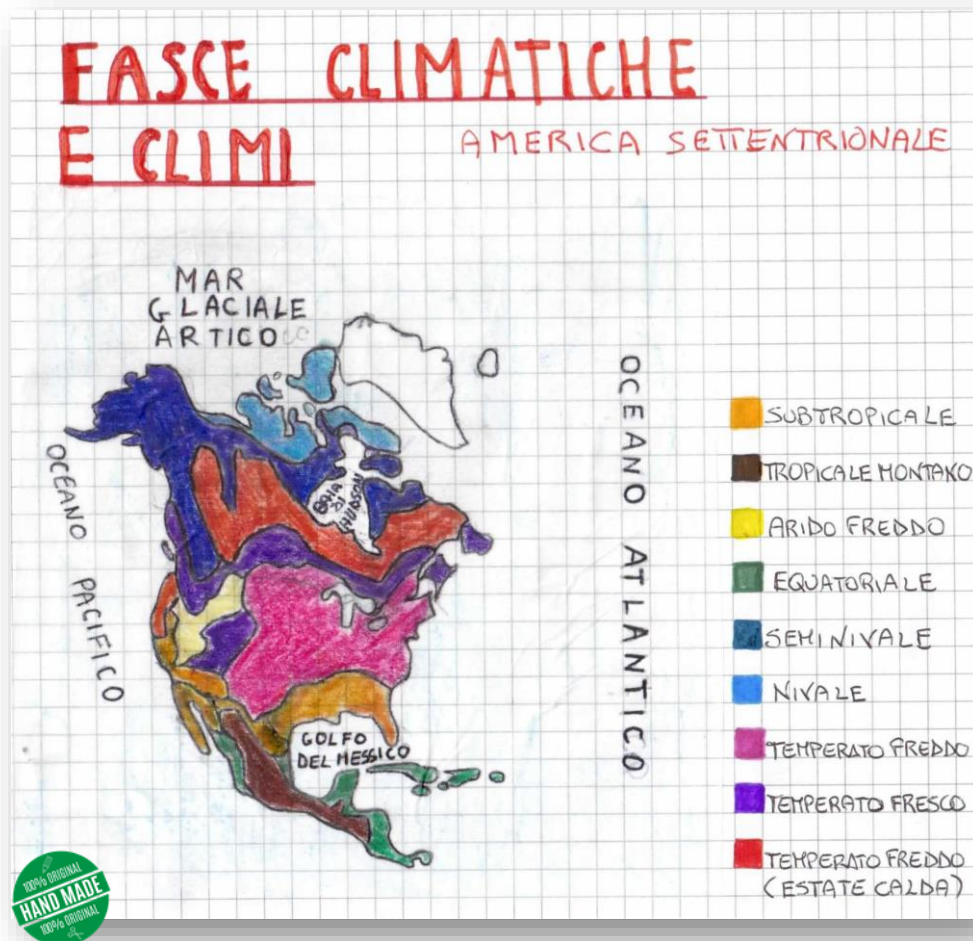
FASCE CLIMATICHE E CLIMI

AMERICA SETTENTRIONALE

MAR GLACIALE ARTICO

OCEANO PACIFICO

OCEANO ATLANTICO

BAIA DI HUDSON

GOLFO DEL MESSICO

SUBTROPICALE
TROPICALE MONTANO
ARIDO FREDDO
EQUATORIALE
SEMINIVALE
NIVALE
TEMPERATO FREDDO
TEMPERATO FRESCO
TEMPERATO FREDDO (ESTATE CALDA)

100% ORIGINAL HAND MADE 100% ORIGINAL